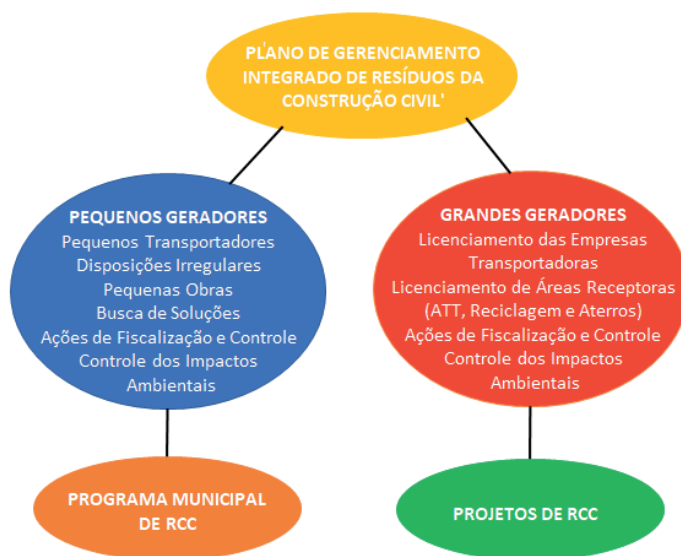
P'LANO DE GERENCIAMENTO INTEGRADO DE RESÍDUOS DA CONSTRUÇÃO CIVIL'

PEQUENOS GERADORES
Pequenos Transportadores
Disposições Irregulares
Pequenas Obras
Busca de Soluções
Ações de Fiscalização e Controle
Controle dos Impactos Ambientais

GRANDES GERADORES
Licenciamento das Empresas Transportadoras
Licenciamento de Áreas Receptoras (ATT, Reciclagem e Aterros)
Ações de Fiscalização e Controle
Controle dos Impactos Ambientais

PROGRAMA MUNICIPAL DE RCC

PROJETOS DE RCC